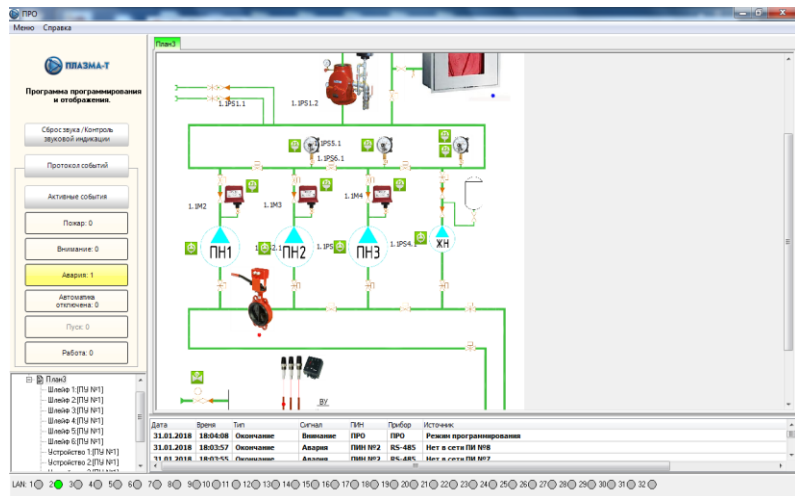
ПРО

Меню Справка

ПЛАЗМА-Т

Программа программирования и отображения.

Сброс звука / Контроль звуковой индикации

Протокол событий

Активные события

Пожар: 0

Внимание: 0

Авария: 1

Автоматика отключена: 0

Пуск: 0

Работа: 0

План3

Шлейф 1:[ПУ №1]
Шлейф 2:[ПУ №1]
Шлейф 3:[ПУ №1]
Шлейф 4:[ПУ №1]
Шлейф 5:[ПУ №1]
Шлейф 6:[ПУ №1]
Устройство 1:[ПУ №1]
Устройство 2:[ПУ №1]

План3

1.IPS1.1

1.IPS1.2

1.IPS5.1

1.IPS6.1

1.IM2

1.IM3

1.IM4

ПН1

ПН2

ПН3

ЖН

1.IPS

1.IPS4.

ВУ

| Дата | Время | Тип | Сигнал | ПИН | Прибор | Источник |
|---|---|---|---|---|---|---|
| 31.01.2018 | 18:04:08 | Окончание | Внимание | ПРО | ПРО | Режим программирования |
| 31.01.2018 | 18:03:57 | Окончание | Авария | ПИН №2 | RS-485 | Нет в сети ПИ №8 |
| 31.01.2018 | 18:03:55 | Окончание | Авария | ПИН №2 | RS-485 | Нет в сети ПИ №7 |

LAN: 1 2 3 4 5 6 7 8 9 10 11 12 13 14 15 16 17 18 19 20 21 22 23 24 25 26 27 28 29 30 31 32